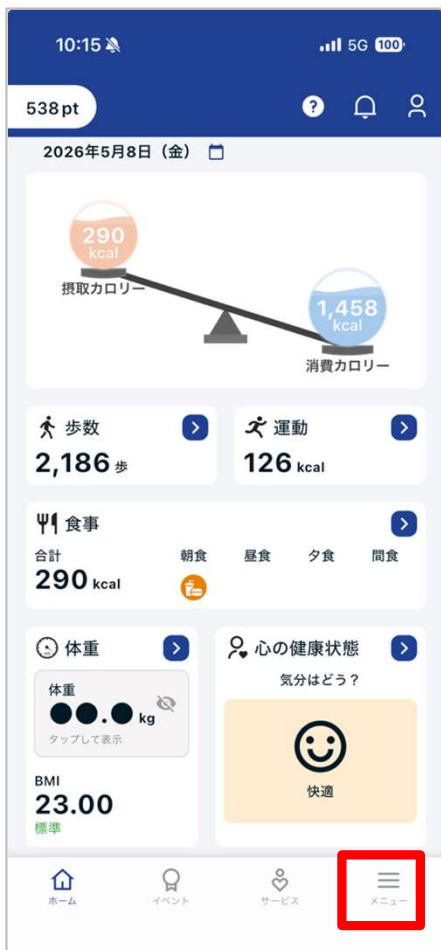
10:15 5G 100

538pt

2026年5月8日（金）

290 kcal
摂取カロリー

1,458 kcal
消費カロリー

歩数
2,186 歩

運動
126 kcal

食事
合計
290 kcal
朝食 昼食 夕食 間食

体重
体重
●●.● kg
タップして表示
BMI
23.00
標準

心の健康状態
気分はどう？
快適

ホーム イベント サービス メニュー